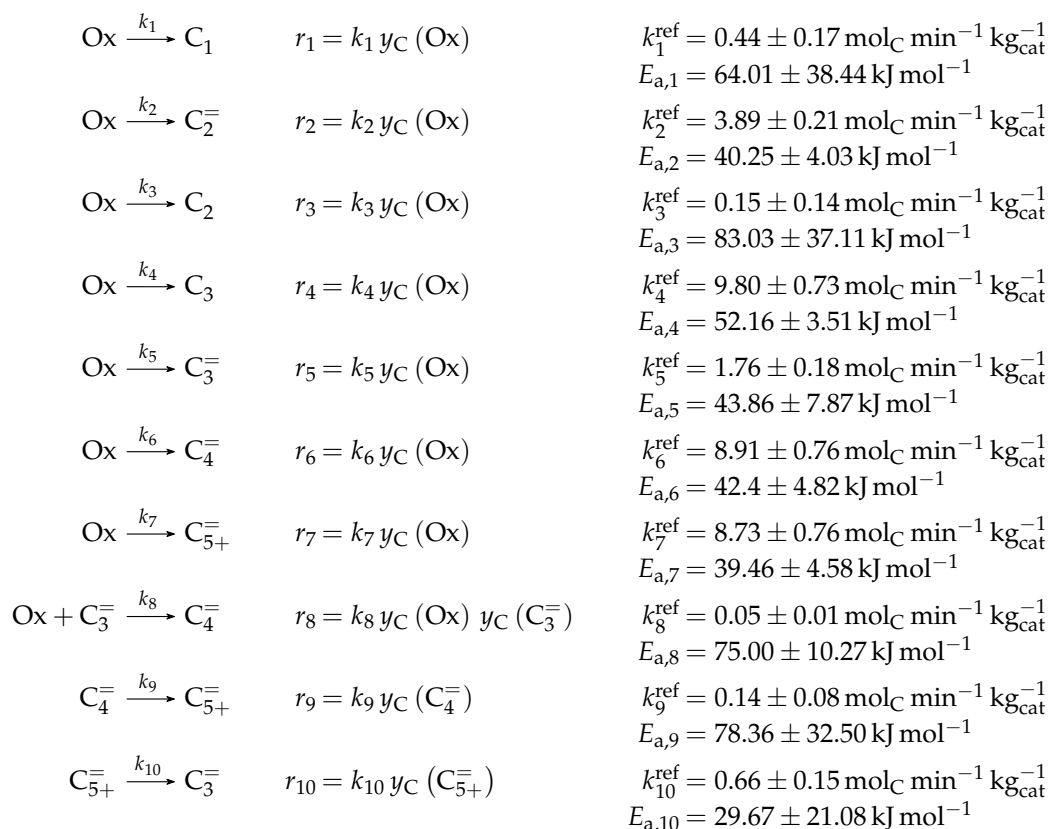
$\mathrm{Ox} \xrightarrow{k_1} \mathrm{C}_1$ $r_1 = k_1\, y_\mathrm{C}\,(\mathrm{Ox})$ $k_1^\mathrm{ref} = 0.44 \pm 0.17\,\mathrm{mol_C\,min^{-1}\,kg_{cat}^{-1}}$
$E_{\mathrm{a},1} = 64.01 \pm 38.44\,\mathrm{kJ\,mol^{-1}}$

$\mathrm{Ox} \xrightarrow{k_2} \mathrm{C}_2^=$ $r_2 = k_2\, y_\mathrm{C}\,(\mathrm{Ox})$ $k_2^\mathrm{ref} = 3.89 \pm 0.21\,\mathrm{mol_C\,min^{-1}\,kg_{cat}^{-1}}$
$E_{\mathrm{a},2} = 40.25 \pm 4.03\,\mathrm{kJ\,mol^{-1}}$

$\mathrm{Ox} \xrightarrow{k_3} \mathrm{C}_2$ $r_3 = k_3\, y_\mathrm{C}\,(\mathrm{Ox})$ $k_3^\mathrm{ref} = 0.15 \pm 0.14\,\mathrm{mol_C\,min^{-1}\,kg_{cat}^{-1}}$
$E_{\mathrm{a},3} = 83.03 \pm 37.11\,\mathrm{kJ\,mol^{-1}}$

$\mathrm{Ox} \xrightarrow{k_4} \mathrm{C}_3$ $r_4 = k_4\, y_\mathrm{C}\,(\mathrm{Ox})$ $k_4^\mathrm{ref} = 9.80 \pm 0.73\,\mathrm{mol_C\,min^{-1}\,kg_{cat}^{-1}}$
$E_{\mathrm{a},4} = 52.16 \pm 3.51\,\mathrm{kJ\,mol^{-1}}$

$\mathrm{Ox} \xrightarrow{k_5} \mathrm{C}_3^=$ $r_5 = k_5\, y_\mathrm{C}\,(\mathrm{Ox})$ $k_5^\mathrm{ref} = 1.76 \pm 0.18\,\mathrm{mol_C\,min^{-1}\,kg_{cat}^{-1}}$
$E_{\mathrm{a},5} = 43.86 \pm 7.87\,\mathrm{kJ\,mol^{-1}}$

$\mathrm{Ox} \xrightarrow{k_6} \mathrm{C}_4^=$ $r_6 = k_6\, y_\mathrm{C}\,(\mathrm{Ox})$ $k_6^\mathrm{ref} = 8.91 \pm 0.76\,\mathrm{mol_C\,min^{-1}\,kg_{cat}^{-1}}$
$E_{\mathrm{a},6} = 42.4 \pm 4.82\,\mathrm{kJ\,mol^{-1}}$

$\mathrm{Ox} \xrightarrow{k_7} \mathrm{C}_{5+}^=$ $r_7 = k_7\, y_\mathrm{C}\,(\mathrm{Ox})$ $k_7^\mathrm{ref} = 8.73 \pm 0.76\,\mathrm{mol_C\,min^{-1}\,kg_{cat}^{-1}}$
$E_{\mathrm{a},7} = 39.46 \pm 4.58\,\mathrm{kJ\,mol^{-1}}$

$\mathrm{Ox} + \mathrm{C}_3^= \xrightarrow{k_8} \mathrm{C}_4^=$ $r_8 = k_8\, y_\mathrm{C}\,(\mathrm{Ox})\; y_\mathrm{C}\,(\mathrm{C}_3^=)$ $k_8^\mathrm{ref} = 0.05 \pm 0.01\,\mathrm{mol_C\,min^{-1}\,kg_{cat}^{-1}}$
$E_{\mathrm{a},8} = 75.00 \pm 10.27\,\mathrm{kJ\,mol^{-1}}$

$\mathrm{C}_4^= \xrightarrow{k_9} \mathrm{C}_{5+}^=$ $r_9 = k_9\, y_\mathrm{C}\,(\mathrm{C}_4^=)$ $k_9^\mathrm{ref} = 0.14 \pm 0.08\,\mathrm{mol_C\,min^{-1}\,kg_{cat}^{-1}}$
$E_{\mathrm{a},9} = 78.36 \pm 32.50\,\mathrm{kJ\,mol^{-1}}$

$\mathrm{C}_{5+}^= \xrightarrow{k_{10}} \mathrm{C}_3^=$ $r_{10} = k_{10}\, y_\mathrm{C}\,(\mathrm{C}_{5+}^=)$ $k_{10}^\mathrm{ref} = 0.66 \pm 0.15\,\mathrm{mol_C\,min^{-1}\,kg_{cat}^{-1}}$
$E_{\mathrm{a},10} = 29.67 \pm 21.08\,\mathrm{kJ\,mol^{-1}}$